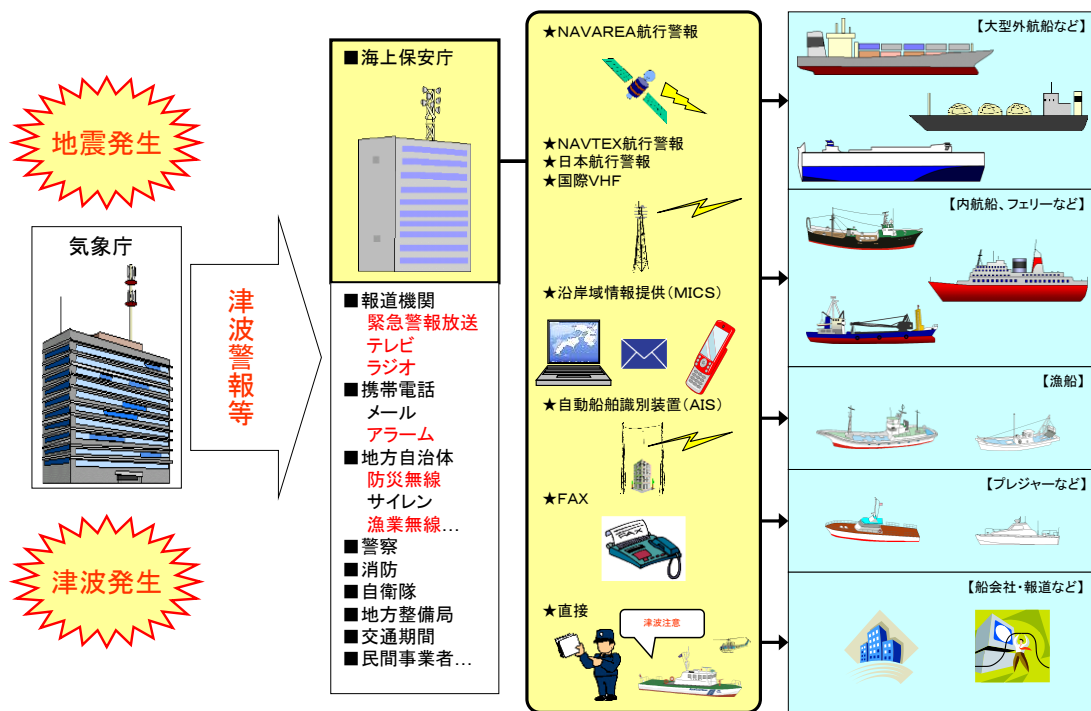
地震発生

気象庁

津波発生

津波警報等

■海上保安庁

■報道機関
緊急警報放送
テレビ
ラジオ
■携帯電話
メール
アラーム
■地方自治体
防災無線
サイレン
漁業無線…
■警察
■消防
■自衛隊
■地方整備局
■交通期間
■民間事業者…

★NAVAREA航行警報

★NAVTEX航行警報
★日本航行警報
★国際VHF

★沿岸域情報提供(MICS)

★自動船舶識別装置(AIS)

★FAX

★直接

津波注意

【大型外航船など】

【内航船、フェリーなど】

【漁船】

【プレジャーなど】

【船会社・報道など】